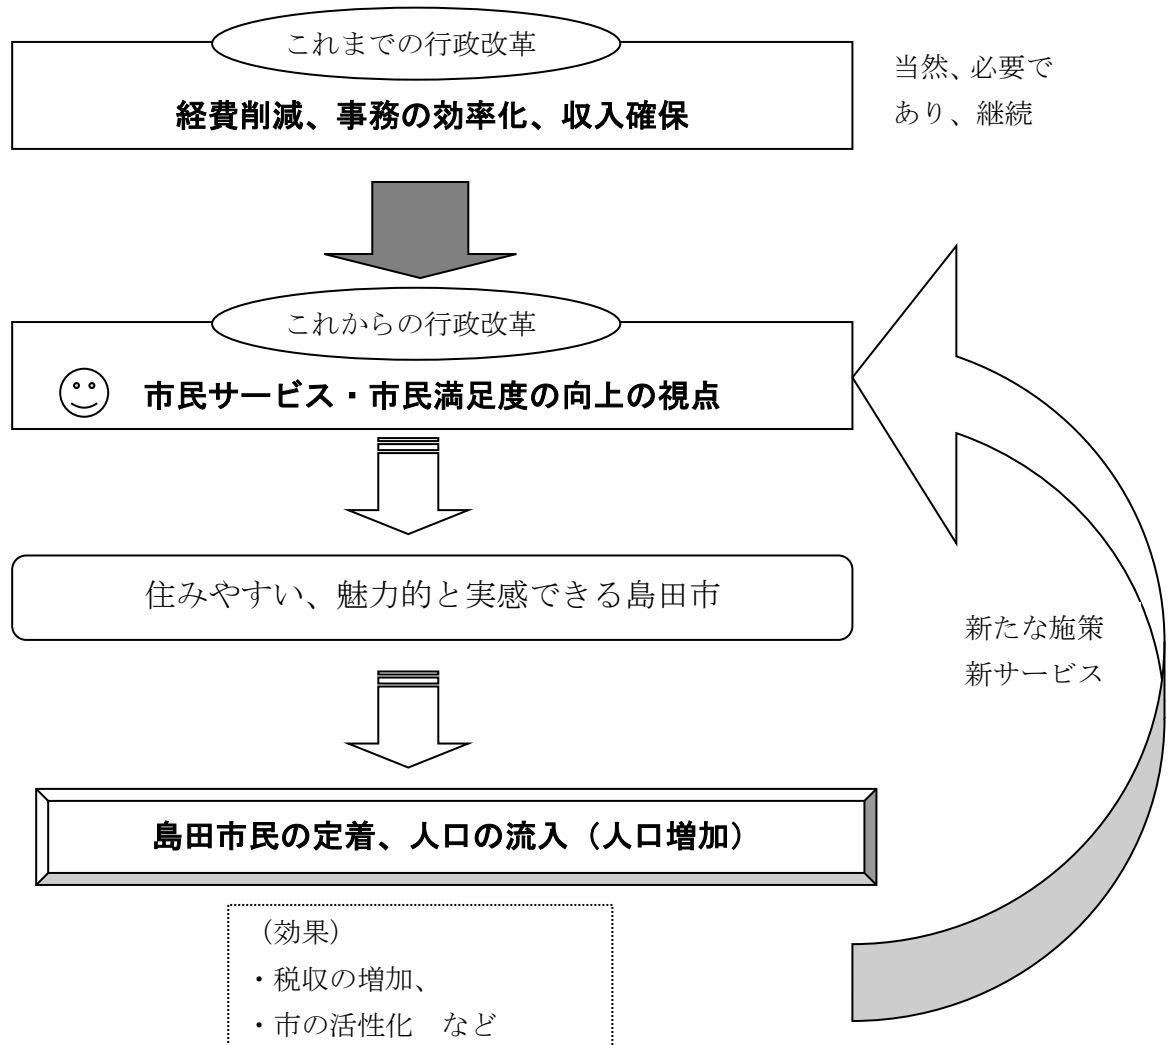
これまでの行政改革

経費削減、事務の効率化、収入確保

当然、必要であり、継続

これからの行政改革

市民サービス・市民満足度の向上の視点

住みやすい、魅力的と実感できる島田市

新たな施策
新サービス

島田市民の定着、人口の流入（人口増加）

（効果）
・税収の増加、
・市の活性化　など